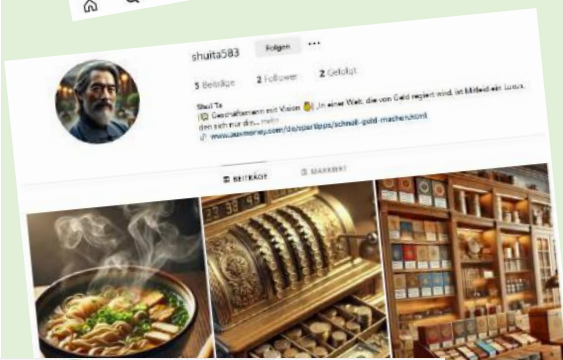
shuita583 Folgen ···

3 Beiträge 2 Follower 2 Gefolgt

Shui Ta
Geschäftsmann mit Vision | In einer Welt, die von Geld regiert wird, ist Mitleid ein Luxus, den sich nur die... mehr
www.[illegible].com/de/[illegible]/schnell-geld-machen.html

BEITRÄGE MARKIERT